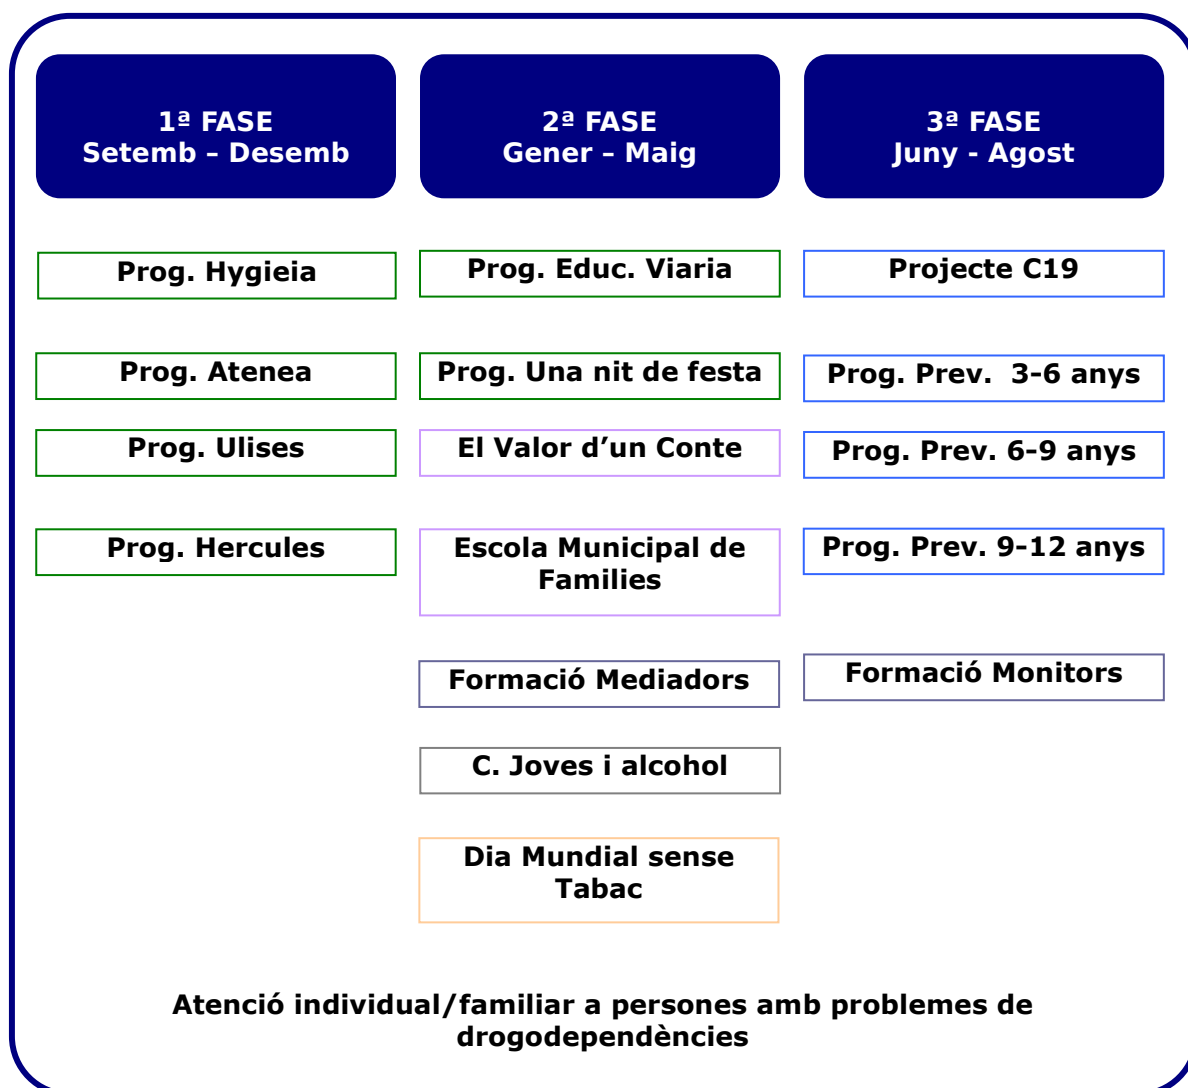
1ª FASE
Setemb – Desemb

Prog. Hygieia

Prog. Atenea

Prog. Ulises

Prog. Hercules

2ª FASE
Gener – Maig

Prog. Educ. Viaria

Prog. Una nit de festa

El Valor d'un Conte

Escola Municipal de Families

Formació Mediadors

C. Joves i alcohol

Dia Mundial sense Tabac

3ª FASE
Juny - Agost

Projecte C19

Prog. Prev. 3-6 anys

Prog. Prev. 6-9 anys

Prog. Prev. 9-12 anys

Formació Monitors

Atenció individual/familiar a persones amb problemes de drogodependències